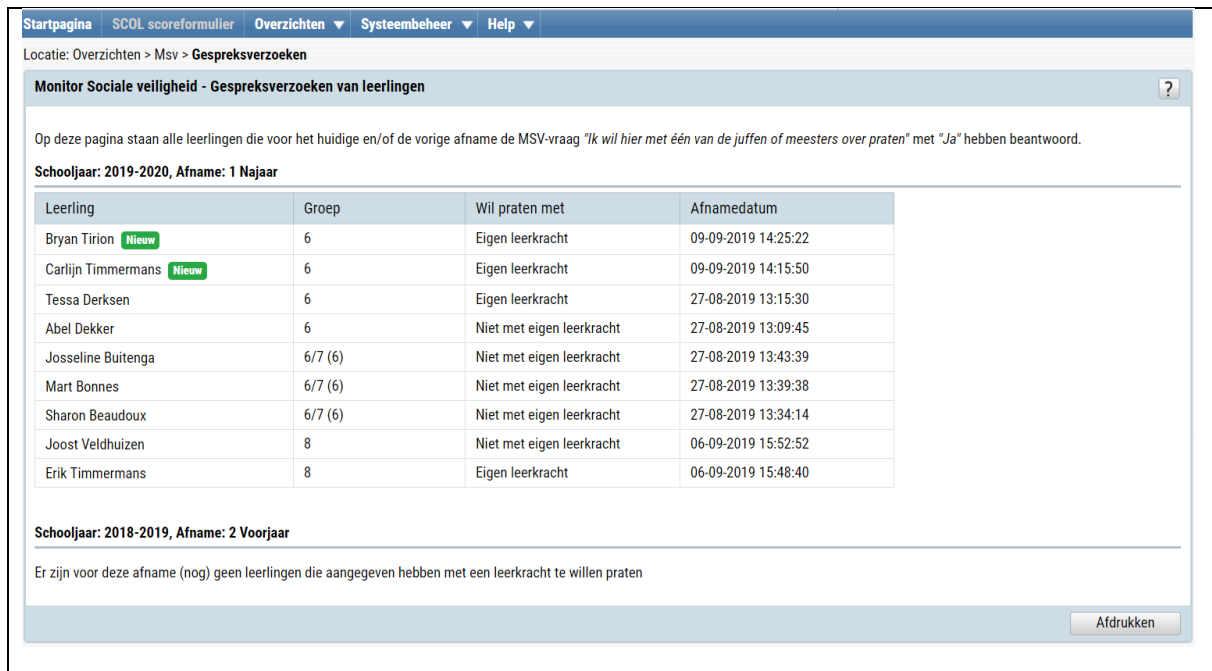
Startpagina | SCOL scoreformulier | Overzichten ▼ | Systeembeheer ▼ | Help ▼

Locatie: Overzichten > Msv > Gespreksverzoeken

Monitor Sociale veiligheid - Gespreksverzoeken van leerlingen

?

Op deze pagina staan alle leerlingen die voor het huidige en/of de vorige afname de MSV-vraag "Ik wil hier met één van de juffen of meesters over praten" met "Ja" hebben beantwoord.

Schooljaar: 2019-2020, Afname: 1 Najaar

| Leerling | Groep | Wil praten met | Afnamedatum |
|---|---|---|---|
| Bryan Tirion Nieuw | 6 | Eigen leerkracht | 09-09-2019 14:25:22 |
| Carlijn Timmermans Nieuw | 6 | Eigen leerkracht | 09-09-2019 14:15:50 |
| Tessa Derksen | 6 | Eigen leerkracht | 27-08-2019 13:15:30 |
| Abel Dekker | 6 | Niet met eigen leerkracht | 27-08-2019 13:09:45 |
| Josseline Buitenga | 6/7 (6) | Niet met eigen leerkracht | 27-08-2019 13:43:39 |
| Mart Bonnes | 6/7 (6) | Niet met eigen leerkracht | 27-08-2019 13:39:38 |
| Sharon Beaudoux | 6/7 (6) | Niet met eigen leerkracht | 27-08-2019 13:34:14 |
| Joost Veldhuizen | 8 | Niet met eigen leerkracht | 06-09-2019 15:52:52 |
| Erik Timmermans | 8 | Eigen leerkracht | 06-09-2019 15:48:40 |

Schooljaar: 2018-2019, Afname: 2 Voorjaar

Er zijn voor deze afname (nog) geen leerlingen die aangegeven hebben met een leerkracht te willen praten

Afdrukken